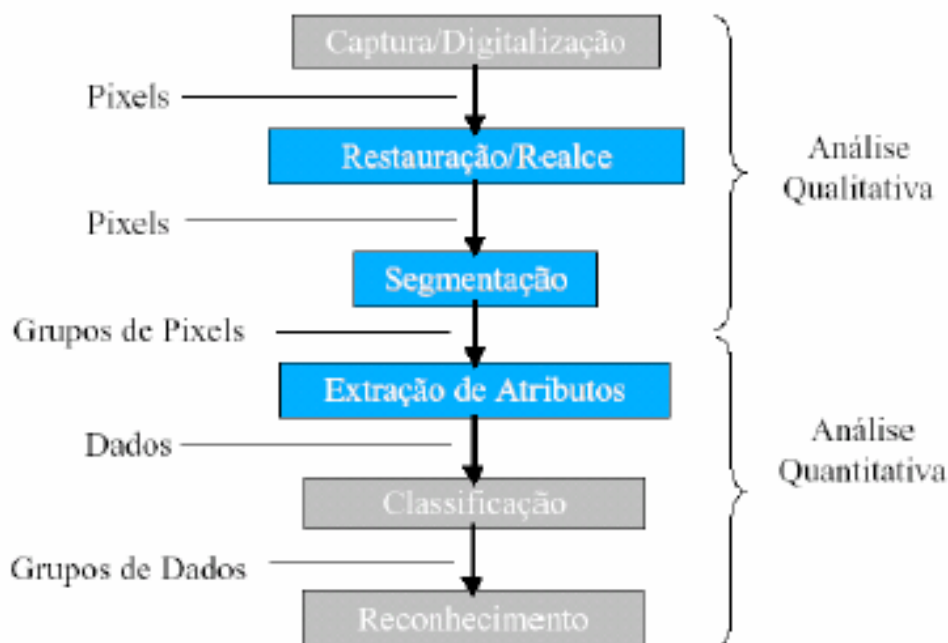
Captura/Digitalização

Pixels

Restauração/Realce

Análise Qualitativa

Pixels

Segmentação

Grupos de Pixels

Extração de Atributos

Dados

Análise Quantitativa

Classificação

Grupos de Dados

Reconhecimento